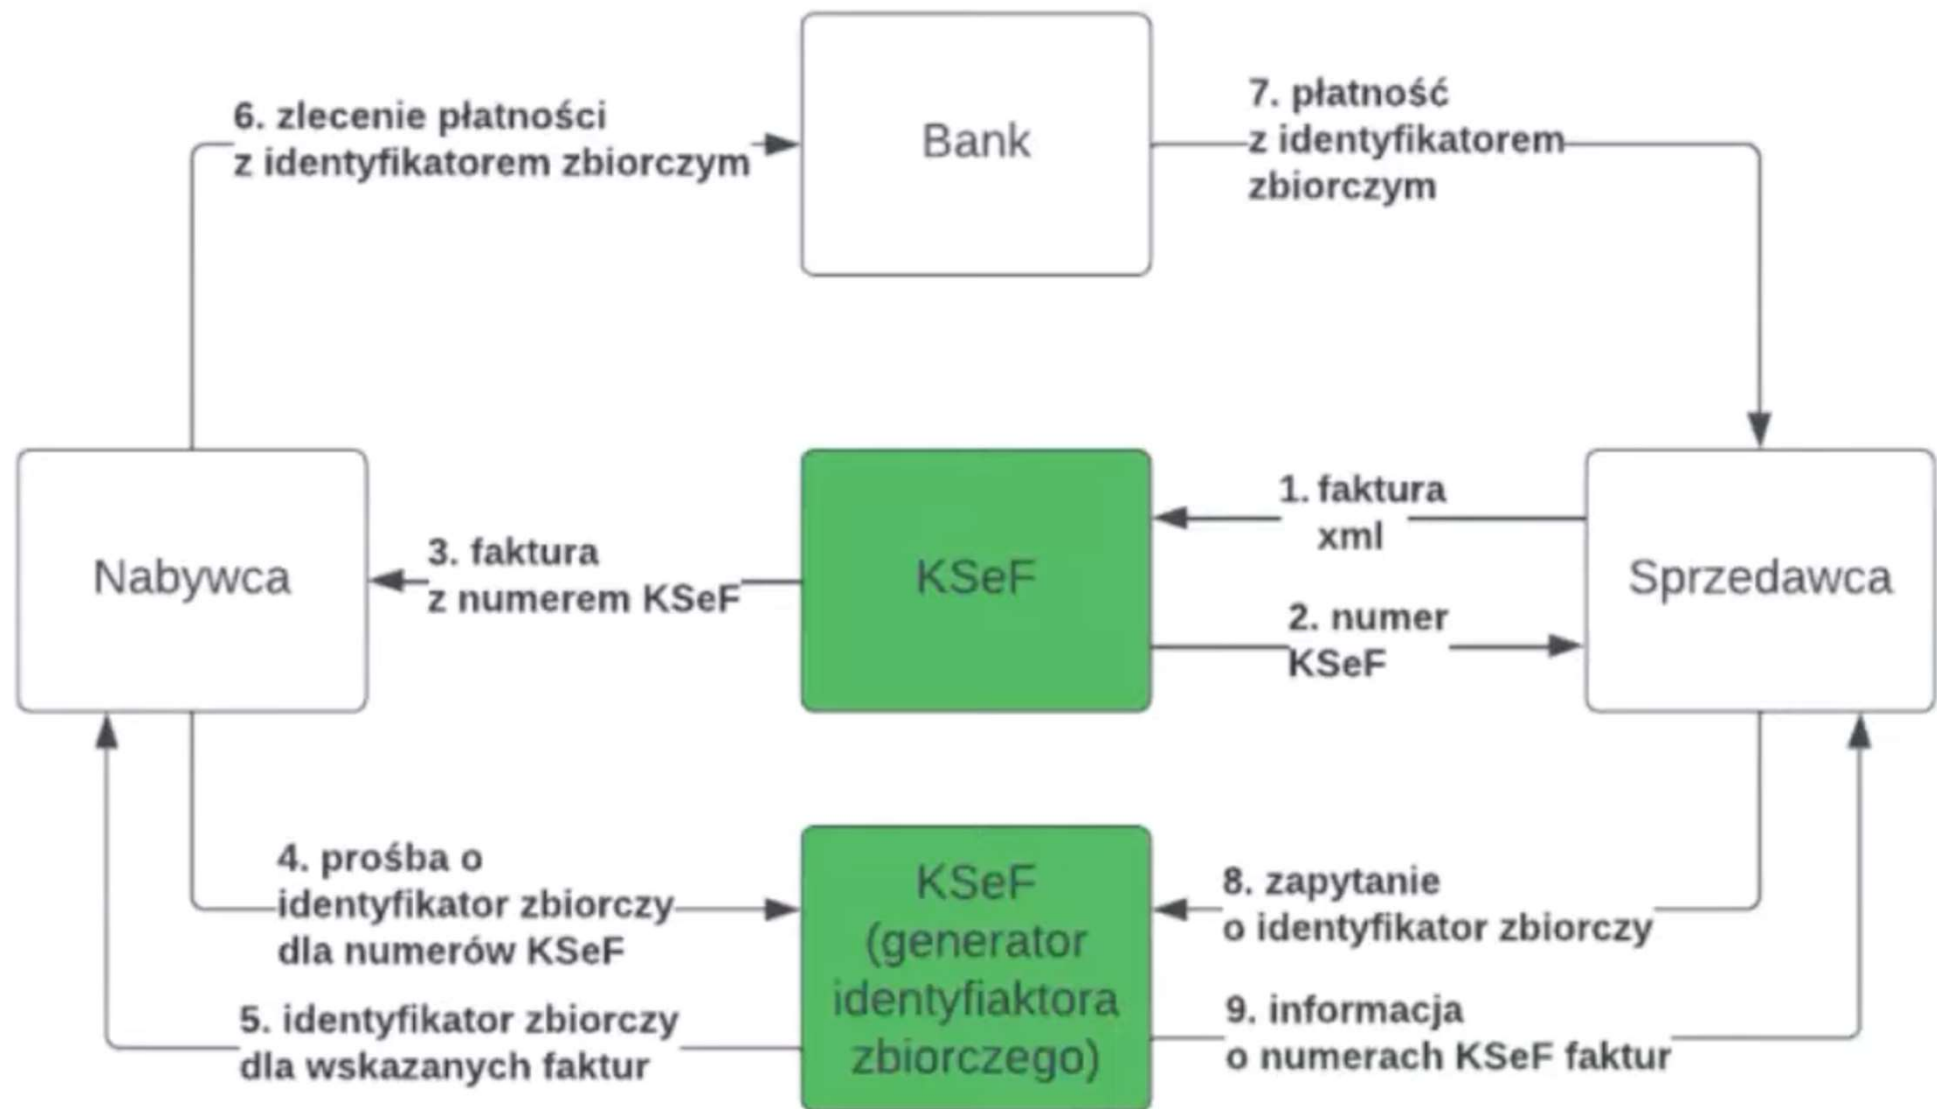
6. zlecenie płatności z identyfikatorem zbiorczym

Bank

7. płatność z identyfikatorem zbiorczym

Nabywca

3. faktura z numerem KSeF

KSeF

1. faktura xml

2. numer KSeF

Sprzedawca

4. prośba o identyfikator zbiorczy dla numerów KSeF

5. identyfikator zbiorczy dla wskazanych faktur

KSeF (generator identyfiaktora zbiorczego)

8. zapytanie o identyfikator zbiorczy

9. informacja o numerach KSeF faktur